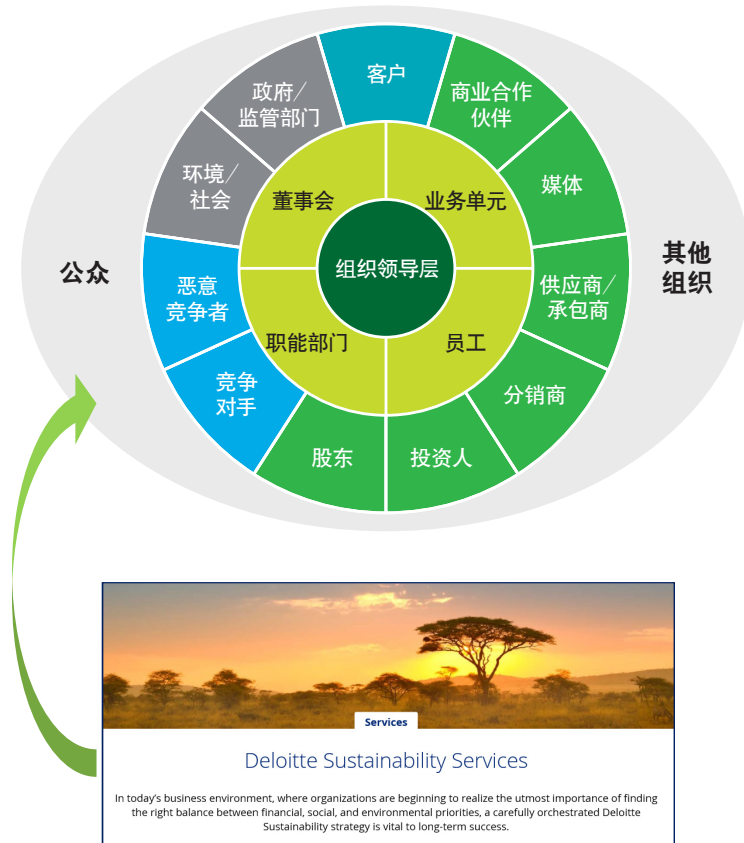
公众

其他
组织

客户
商业合作
伙伴
媒体
供应商/
承包商
分销商
投资人
股东
竞争
对手
恶意
竞争者
环境/
社会
政府/
监管部门

董事会
业务单元
员工
职能部门

组织领导层

Services

Deloitte Sustainability Services

In today's business environment, where organizations are beginning to realize the utmost importance of finding the right balance between financial, social, and environmental priorities, a carefully orchestrated Deloitte Sustainability strategy is vital to long-term success.